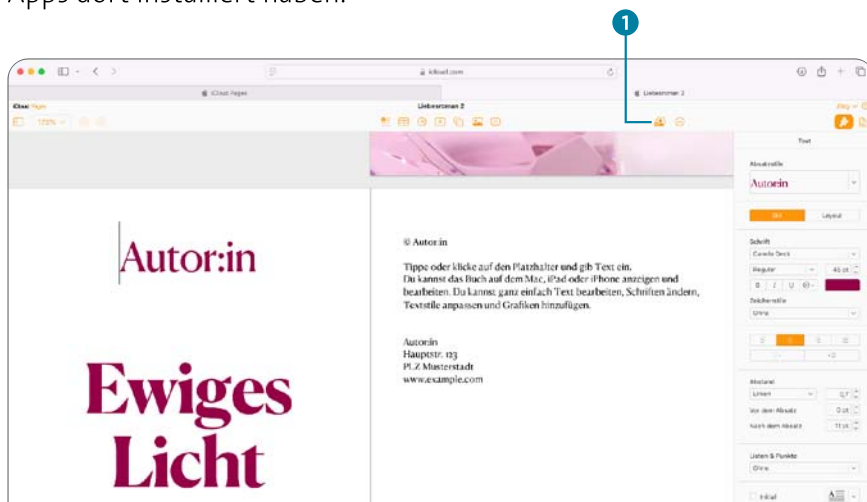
Apps dort installiert haben.

1

icloud.com

iCloud Pages

Liebesroman 2

iCloud Pages

Liebesroman 2

125%

Text

Absatzstile

Autor:in

Stil

Layout

Schrift

Regular

45 pt

Zeichenstile

Ohne

Abstand

Linien

Vor dem Absatz

0 pt

Nach dem Absatz

11 pt

Listen & Punkte

Ohne

Autor:in

Ewiges Licht

© Autor:in

Tippe oder klicke auf den Platzhalter und gib Text ein. Du kannst das Buch auf dem Mac, iPad oder iPhone anzeigen und bearbeiten. Du kannst ganz einfach Text bearbeiten, Schriften ändern, Textstile anpassen und Grafiken hinzufügen.

Autor:in
Hauptstr. 123
PLZ Musterstadt
www.example.com